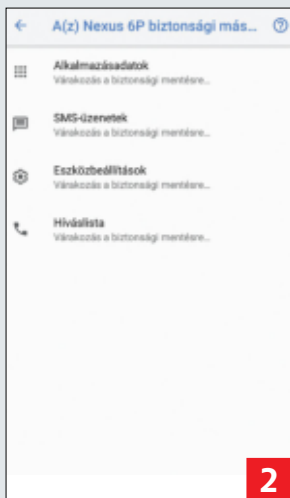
A(z) Nexus 6P biztonsági más...

Alkalmazásadatok
Várakozás a biztonsági mentésre...

SMS-üzenetek
Várakozás a biztonsági mentésre...

Eszközbeállítások
Várakozás a biztonsági mentésre...

Híváslista
Várakozás a biztonsági mentésre...

2